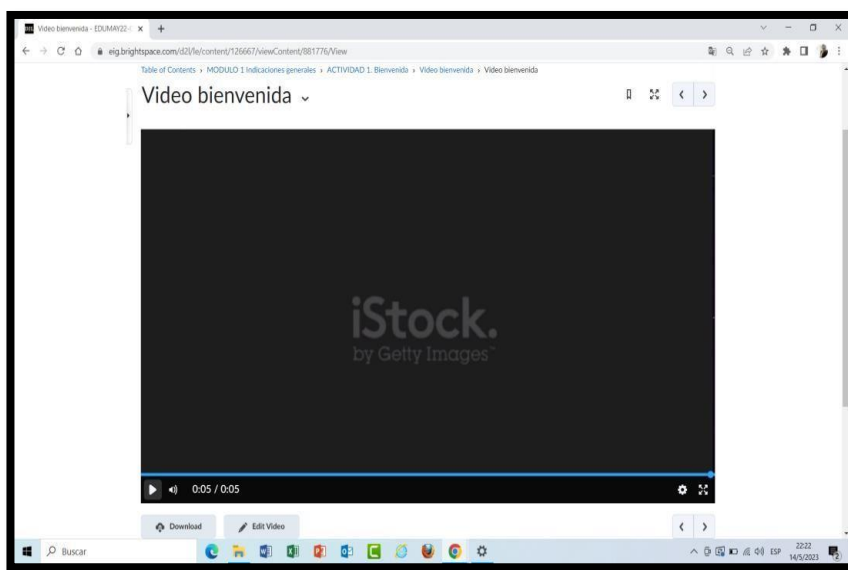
Video bienvenida - EDUMAY22-

eig.brightspace.com/d2l/le/content/126667/viewContent/881776/View

Table of Contents › MODULO 1 Indicaciones generales › ACTIVIDAD 1. Bienvenida › Video bienvenida › Video bienvenida

Video bienvenida

iStock.
by Getty Images

0:05 / 0:05

Download

Edit Video

Buscar

ESP 22:22 14/5/2023